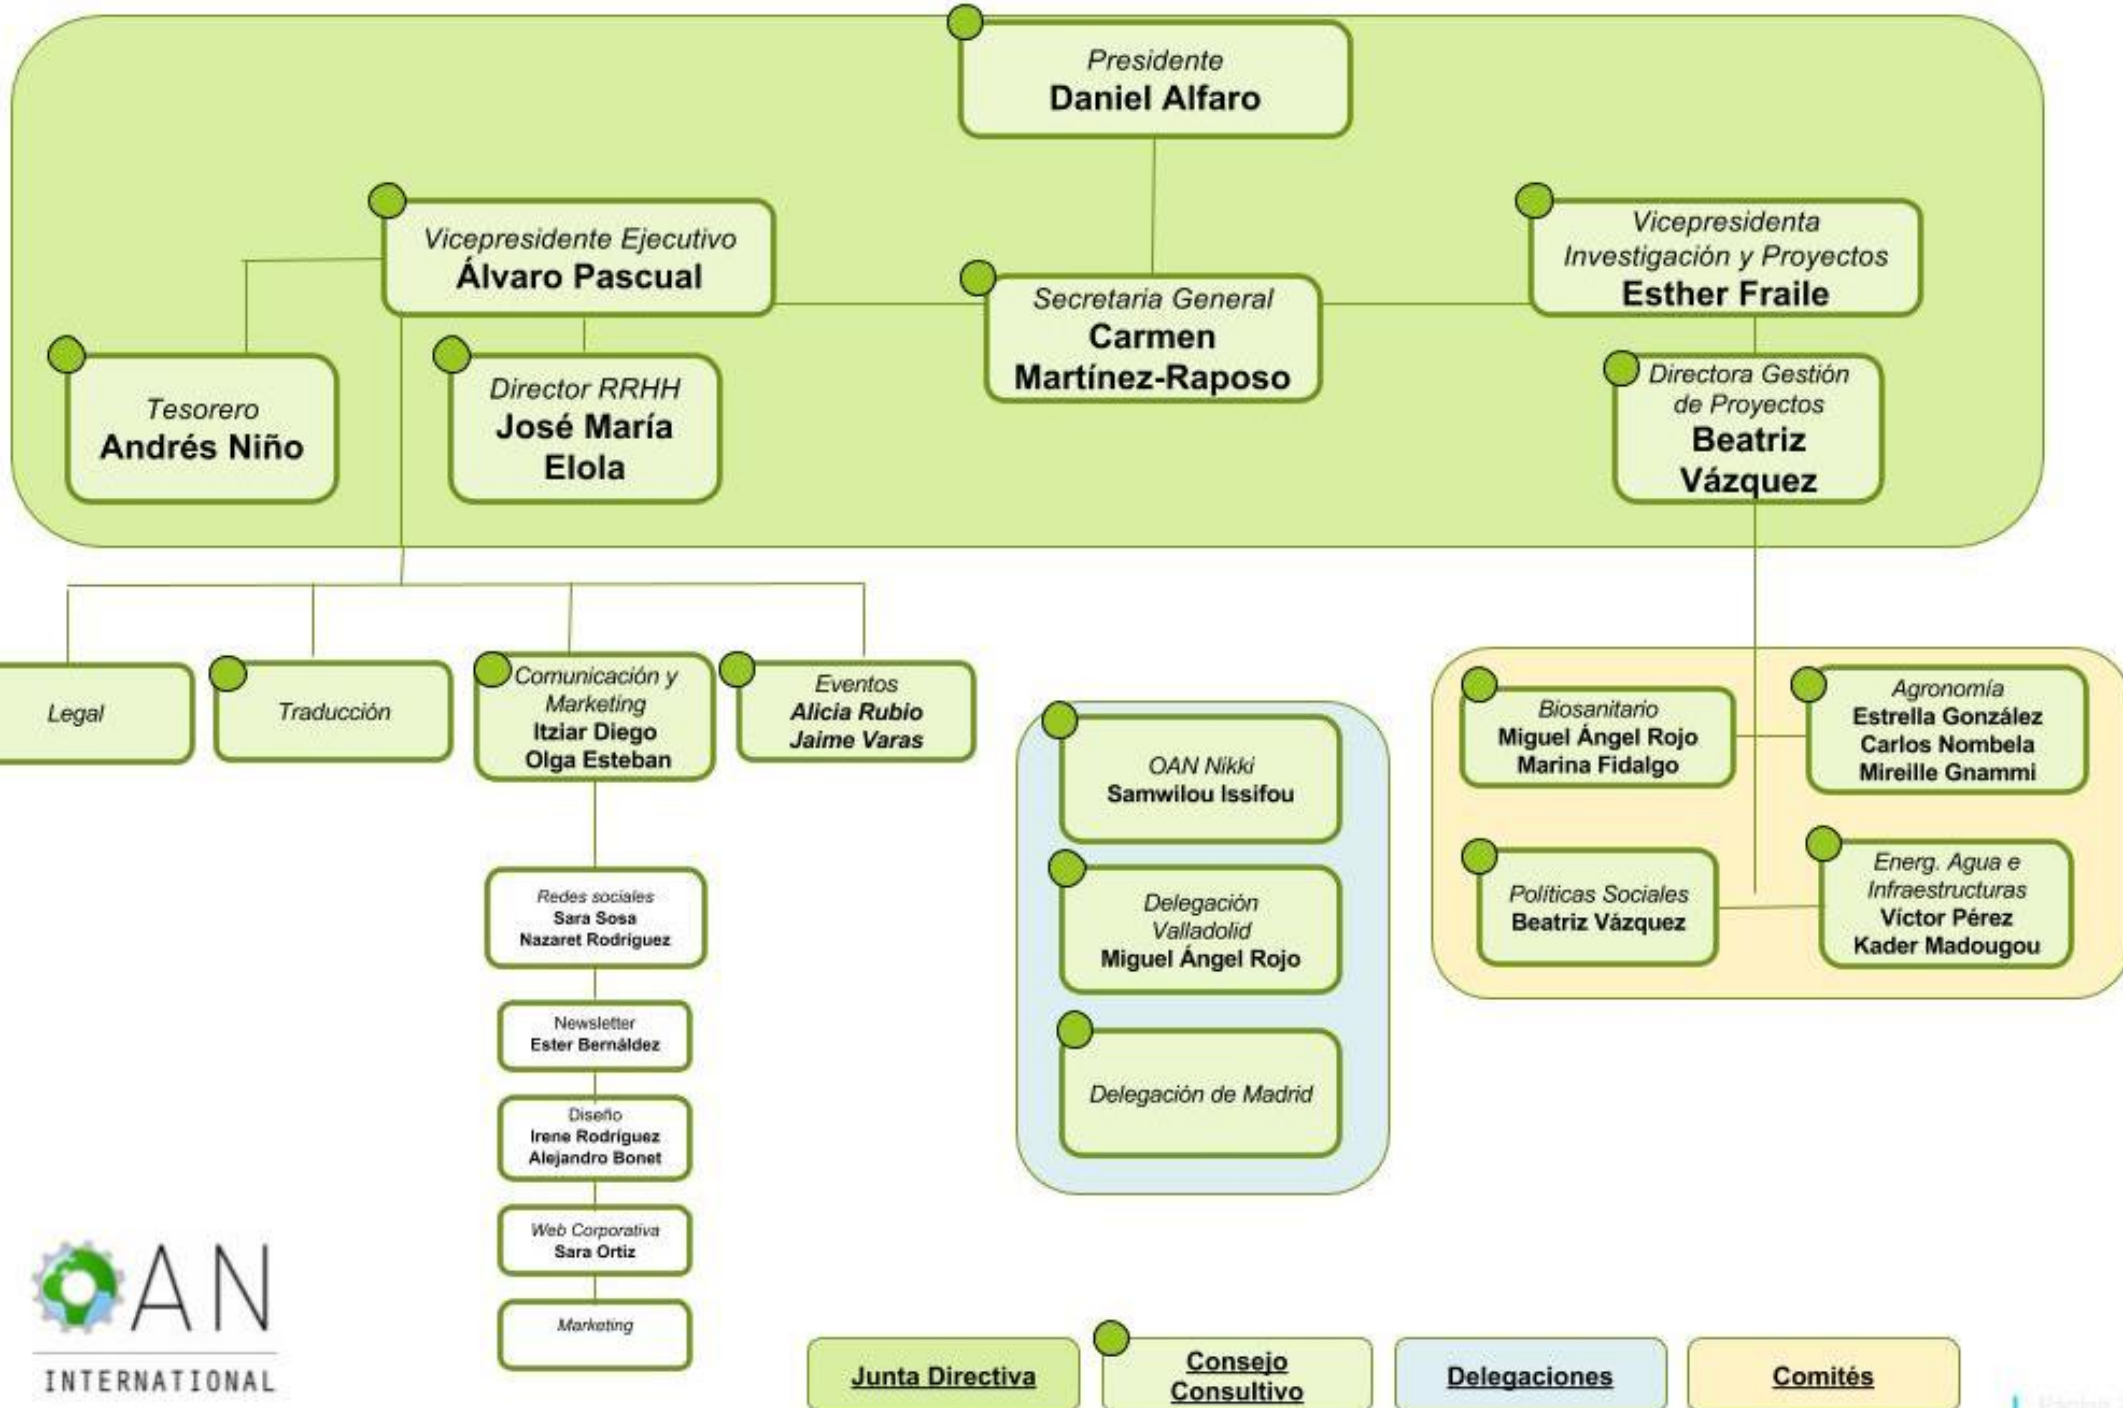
Presidente
Daniel Alfaro

Vicepresidente Ejecutivo
Álvaro Pascual

Secretaria General
Carmen Martínez-Raposo

Vicepresidenta Investigación y Proyectos
Esther Fraile

Tesorero
Andrés Niño

Director RRHH
José María Elola

Directora Gestión de Proyectos
Beatriz Vázquez

Legal

Traducción

Comunicación y Marketing
Itziar Diego
Olga Esteban

Eventos
Alicia Rubio
Jaime Varas

Redes sociales
Sara Sosa
Nazaret Rodríguez

Newsletter
Ester Bernáldez

Diseño
Irene Rodríguez
Alejandro Bonet

Web Corporativa
Sara Ortiz

Marketing

OAN Nikki
Samwilou Issifou

Delegación Valladolid
Miguel Ángel Rojo

Delegación de Madrid

Biosanitario
Miguel Ángel Rojo
Marina Fidalgo

Agronomía
Estrella González
Carlos Nombela
Mireille Gnammi

Políticas Sociales
Beatriz Vázquez

Energ. Agua e Infraestructuras
Víctor Pérez
Kader Madougou

OAN
INTERNATIONAL

Junta Directiva

Consejo Consultivo

Delegaciones

Comités